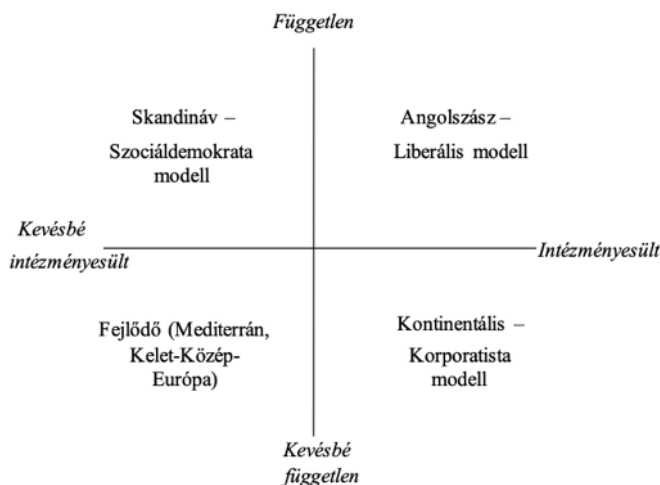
Független

Skandináv –
Szociáldemokrata modell

Angolszász –
Liberális modell

Kevésbé intézményesült

Intézményesült

Fejlődő (Mediterrán, Kelet-Közép-Európa)

Kontinentális –
Korporatista modell

Kevésbé független